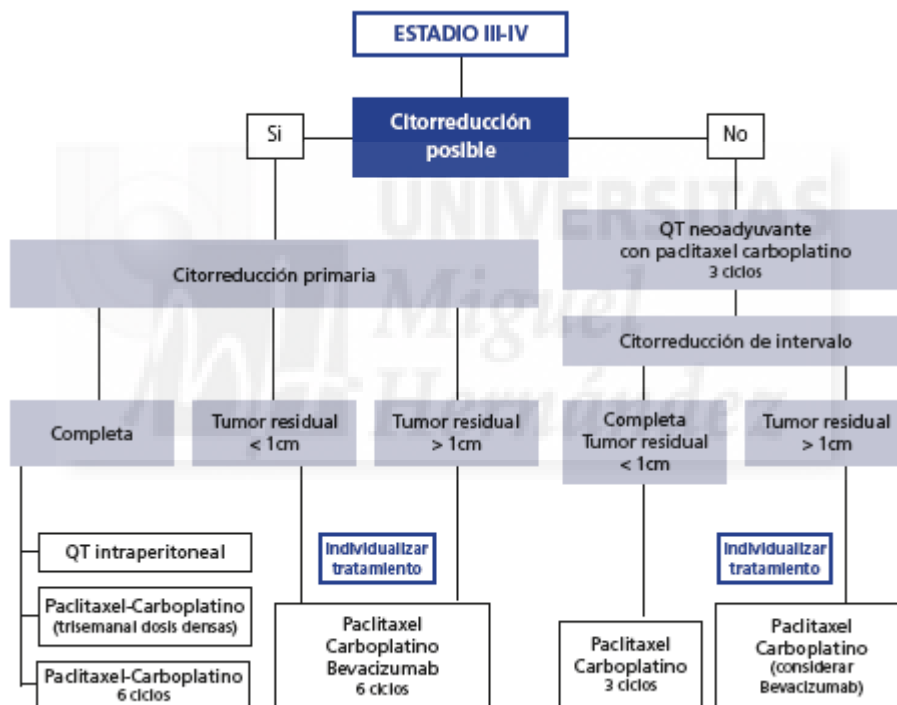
ESTADIO III-IV

Citorreducción posible

Si

No

Citorreducción primaria

QT neoadyuvante con paclitaxel carboplatino 3 ciclos

Citorreducción de intervalo

Completa

Tumor residual < 1cm

Tumor residual > 1cm

Completa Tumor residual < 1cm

Tumor residual > 1cm

QT intraperitoneal

Paclitaxel-Carboplatino (trisemanal dosis densas)

Paclitaxel-Carboplatino 6 ciclos

Individualizar tratamiento

Paclitaxel Carboplatino Bevacizumab 6 ciclos

Paclitaxel Carboplatino 3 ciclos

Individualizar tratamiento

Paclitaxel Carboplatino (considerar Bevacizumab)

UNIVERSITAS Miguel Hernández